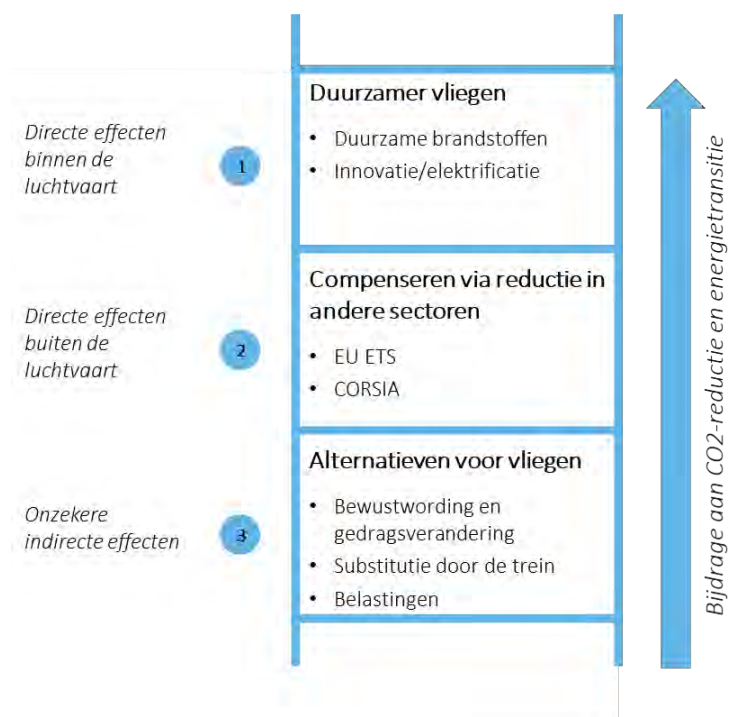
Directe effecten binnen de luchtvaart

1

Duurzamer vliegen

- Duurzame brandstoffen
- Innovatie/elektrificatie

Directe effecten buiten de luchtvaart

2

Compenseren via reductie in andere sectoren

- EU ETS
- CORSIA

Onzekere indirecte effecten

3

Alternatieven voor vliegen

- Bewustwording en gedragsverandering
- Substitutie door de trein
- Belastingen

Bijdrage aan CO2-reductie en energietransitie